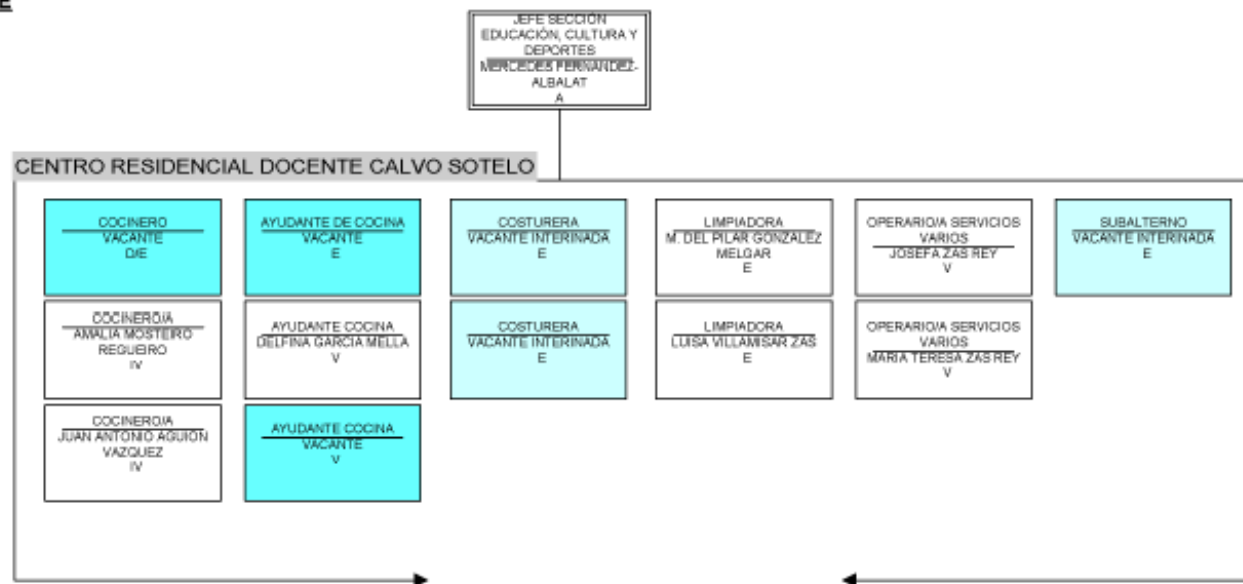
E

JEFE SECCIÓN EDUCACIÓN, CULTURA Y DEPORTES
MERCEDES FERNANDEZ-ALBALAT
A

CENTRO RESIDENCIAL DOCENTE CALVO SOTELO

COCINERO
VACANTE
D/E

COCINERO/A
AMALIA MOSTEIRO REGUEIRO
IV

COCINERO/A
JUAN ANTONIO AGUIÓN VAZQUEZ
IV

AYUDANTE DE COCINA
VACANTE
E

AYUDANTE COCINA
DELFINA GARCIA MELLA
V

AYUDANTE COCINA
VACANTE
V

COSTURERA
VACANTE INTERINADA
E

COSTURERA
VACANTE INTERINADA
E

LIMPIADORA
M. DEL PILAR GONZALEZ MELGAR
E

LIMPIADORA
LUISA VILLAMISAR ZAS
E

OPERARIO/A SERVICIOS VARIOS
JOSEFA ZAS REY
V

OPERARIO/A SERVICIOS VARIOS
MARIA TERESA ZAS REY
V

SUBALTERNO
VACANTE INTERINADA
E